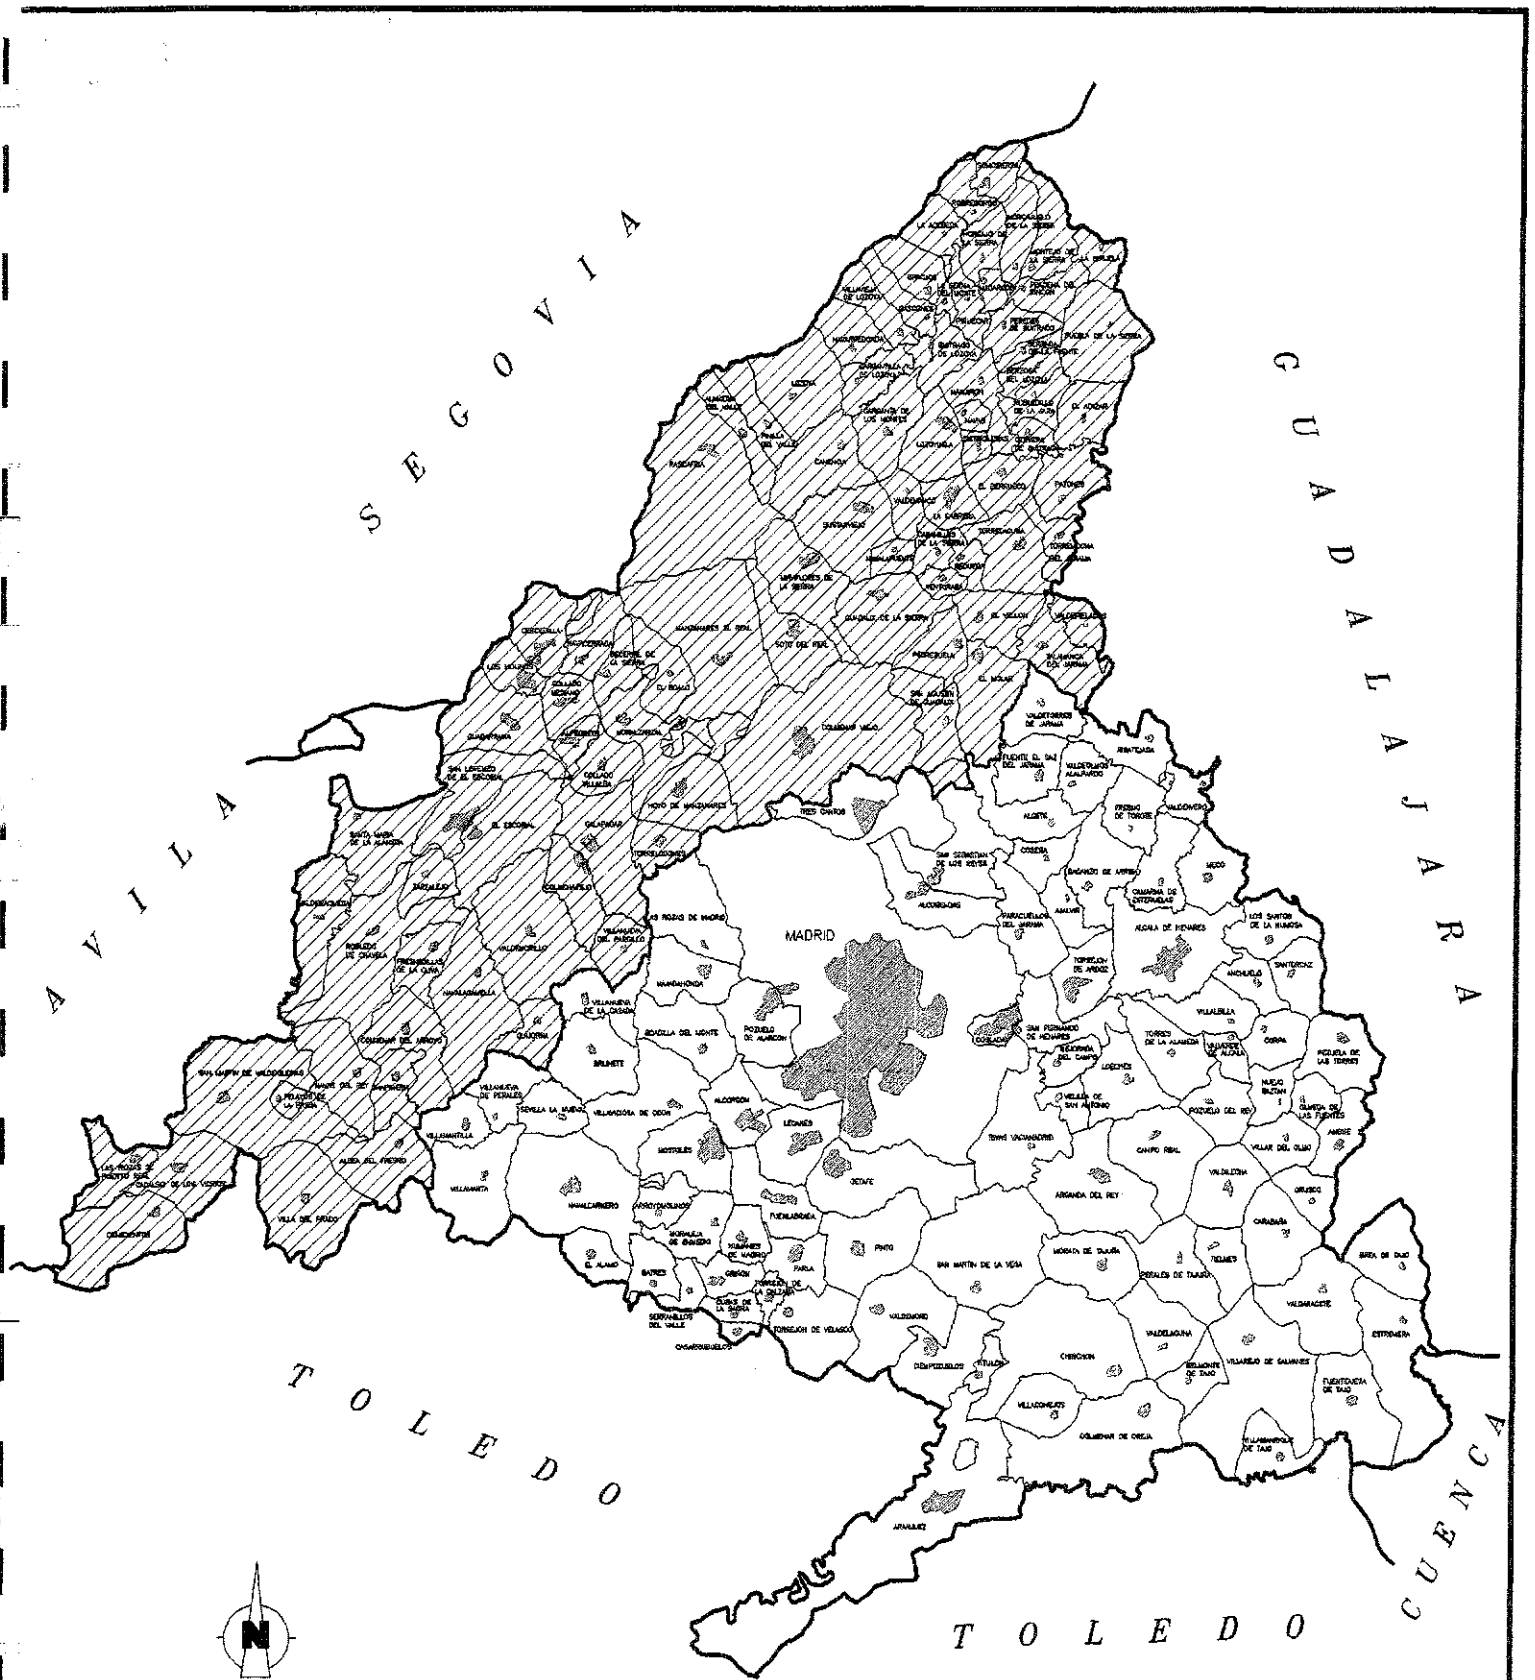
SEGOVIA

GUADALAJARA

AVILA

MADRID

TOLEDO

TOLEDO

CUENCA

N

SOMOSIERRA
ROBREGORDO
LA ACEBEDA
HORCAJUELO DE LA SIERRA
HORCAJO DE LA SIERRA
MONTEJO DE LA SIERRA
LA HIRUELA
VILLAVIEJA DE LOZOYA
BRAOJOS
LA SERNA DEL MONTE
PRADENA DEL RINCON
GASCONES
BUITRAGO DE LOZOYA
PUEBLA DE LA SIERRA
NAVARREDONDA
GARGANTILLA DE LOZOYA
LOZOYA
MADARCOS
BERZOSA DEL LOZOYA
ROBLEDILLO DE LA JARA
EL ATAZAR
ALAMEDA DEL VALLE
PINILLA DEL VALLE
GARGANTA DE LOS MONTES
CANENCIA
LOZOYUELA
CERVERA DE BUITRAGO
RASCAFRIA
EL BERRUECO
PATONES
VALDEMANCO
LA CABRERA
TORRELAGUNA
BUSTARVIEJO
CABANILLAS DE LA SIERRA
NAVALAFUENTE
REDUEÑA
TORREMOCHA DE JARAMA
MIRAFLORES DE LA SIERRA
VENTURADA
GUADALIX DE LA SIERRA
EL VELLON
VALDEPIELAGOS
CERCEDILLA
NAVACERRADA
BECERRIL DE LA SIERRA
MANZANARES EL REAL
SOTO DEL REAL
PEDREZUELA
TALAMANCA DEL JARAMA
LOS MOLINOS
COLLADO MEDIANO
EL BOALO
EL MOLAR
SAN AGUSTIN DE GUADALIX
GUADARRAMA
ALPEDRETE
MORALZARZAL
COLMENAR VIEJO
VALDETORRES DE JARAMA
SAN LORENZO DE EL ESCORIAL
COLLADO VILLALBA
FUENTE EL SAZ DEL JARAMA
VALDEOLMOS ALALPARDO
RIBATEJADA
HOYO DE MANZANARES
TRES CANTOS
ALGETE
FRESNO DE TOROTE
VALDEAVERO
SANTA MARIA DE LA ALAMEDA
EL ESCORIAL
GALAPAGAR
TORRELODONES
ZARZALEJO
COBEÑA
SAN SEBASTIAN DE LOS REYES
MECO
VALDEMAQUEDA
COLMENAREJO
ALCOBENDAS
DAGANZO DE ARRIBA
CAMARMA DE ESTERUELAS
AJALVIR
ROBLEDO DE CHAVELA
FRESNEDILLAS DE LA OLIVA
VALDEMORILLO
VILLANUEVA DEL PARDILLO
LAS ROZAS DE MADRID
PARACUELLOS DEL JARAMA
ALCALA DE HENARES
LOS SANTOS DE LA HUMOSA
TORREJON DE ARDOZ
ANCHUELO
SANTORCAZ
NAVALAGAMELLA
MAJADAHONDA
VILLANUEVA DE LA CAÑADA
VILLALBILLA
COLMENAR DEL ARROYO
QUIJORNA
BOADILLA DEL MONTE
POZUELO DE ALARCON
SAN FERNANDO DE HENARES
TORRES DE LA ALAMEDA
CORPA
PEZUELA DE LAS TORRES
COSLADA
VALVERDE DE ALCALA
SAN MARTIN DE VALDEIGLESIAS
NAVAS DEL REY
CHAPINERIA
BRUNETE
MEJORADA DEL CAMPO
LOECHES
NUEVO BAZTAN
PELAYOS DE LA PRESA
VILLANUEVA DE PERALES
SEVILLA LA NUEVA
VILLAVICIOSA DE ODON
ALCORCON
LEGANES
VELILLA DE SAN ANTONIO
POZUELO DEL REY
OLMEDA DE LAS FUENTES
VILLAMANTILLA
MOSTOLES
RIVAS VACIAMADRID
CAMPO REAL
VILLAR DEL OLMO
AMBITE
LAS ROZAS DE PUERTO REAL
CADALSO DE LOS VIDRIOS
ALDEA DEL FRESNO
VILLAMANTA
GETAFE
VALDILECHA
ORUSCO
ARGANDA DEL REY
CENICIENTOS
VILLA DEL PRADO
NAVALCARNERO
ARROYOMOLINOS
FUENLABRADA
CARABAÑA
MORALEJA DE ENMEDIO
HUMANES DE MADRID
PINTO
MORATA DE TAJUÑA
TIELMES
BREA DE TAJO
EL ALAMO
BATRES
GRIÑON
PARLA
SAN MARTIN DE LA VEGA
PERALES DE TAJUÑA
TORREJON DE LA CALZADA
CUBAS DE LA SAGRA
VALDARACETE
ESTREMERA
SERRANILLOS DEL VALLE
TORREJON DE VELASCO
VALDEMORO
VALDELAGUNA
CASARRUBUELOS
CHINCHON
BELMONTE DE TAJO
VILLAREJO DE SALVANES
CIEMPOZUELOS
TITULCIA
FUENTIDUEÑA DE TAJO
VILLACONEJOS
COLMENAR DE OREJA
VILLAMANRIQUE DE TAJO
ARANJUEZ